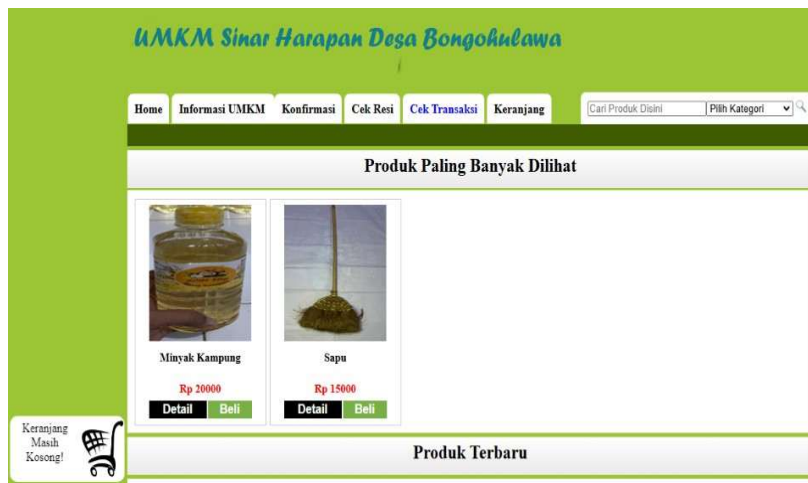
UMKM Sinar Harapan Desa Bongohulawa

Home Informasi UMKM Konfirmasi Cek Resi Cek Transaksi Keranjang

Cari Produk Disini

Pilih Kategori

Produk Paling Banyak Dilihat

Minyak Kampung

Rp 20000

Detail Beli

Sapu

Rp 15000

Detail Beli

Keranjang Masih Kosong!

Produk Terbaru